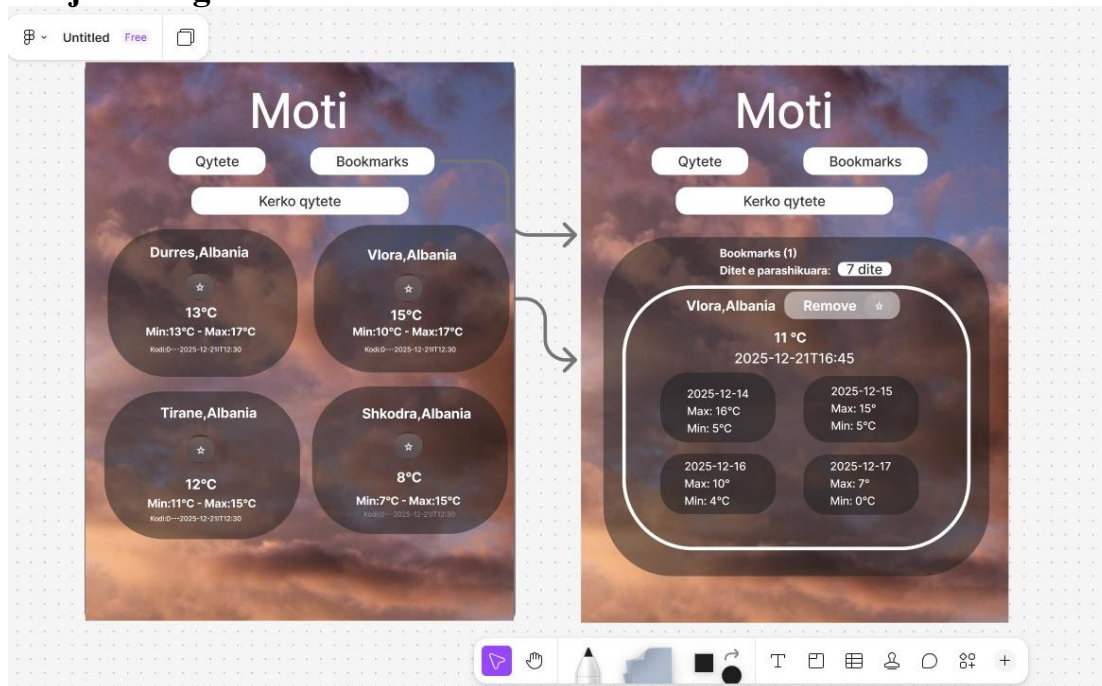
Untitled Free

Moti

Qytete Bookmarks

Kerko qytete

Durres,Albania
☆
13°C
Min:13°C - Max:17°C
Kodi:0---2025-12-21T12:30

Vlora,Albania
☆
15°C
Min:10°C - Max:17°C
Kodi:0---2025-12-21T12:30

Tirane,Albania
☆
12°C
Min:11°C - Max:15°C
Kodi:0---2025-12-21T12:30

Shkodra,Albania
☆
8°C
Min:7°C - Max:15°C
Kodi:0---2025-12-21T12:30

Moti

Qytete Bookmarks

Kerko qytete

Bookmarks (1)
Ditet e parashikuara: 7 dite

Vlora,Albania Remove ☆
11 °C
2025-12-21T16:45

| 2025-12-14 Max: 16°C Min: 5°C | 2025-12-15 Max: 15° Min: 5°C |
|---|---|
| 2025-12-16 Max: 10° Min: 4°C | 2025-12-17 Max: 7° Min: 0°C |